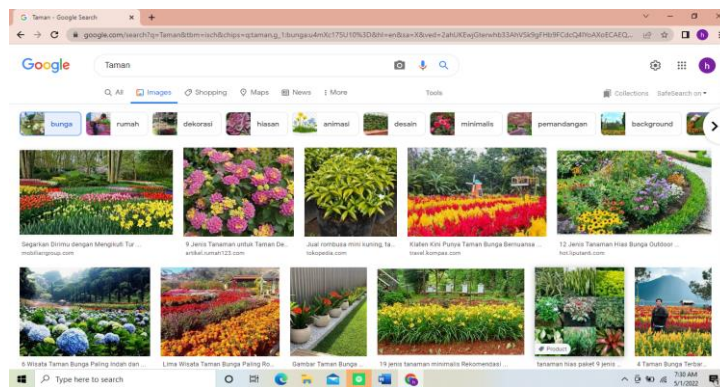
Taman - Google Search
google.com/search?q=Taman&tbm=isch&chips=q:taman,g_1:bunga:u4mXc175U10%3D&hl=en&sa=X&ved=2ahUKEwjGterwhb33AhVSk9gFHb9FCdcQ4lYoAXoECAEQ...

Google
Taman
All Images Shopping Maps News More Tools
Collections SafeSearch on

bunga rumah dekorasi hiasan animasi desain minimalis pemandangan background

Segarkan Dirimu dengan Mengikuti Tur ...
mobiliargroup.com
9 Jenis Tanaman untuk Taman De...
artikel.rumah123.com
Jual rombusa mini kuning, fa...
tokopedia.com
Kiafen Kini Punya Taman Bunga Bernuansa ...
travel.kompas.com
12 Jenis Tanaman Hias Bunga Outdoor ...
hot.liputan6.com

6 Wisata Taman Bunga Paling Indah dan ...
Lima Wisata Taman Bunga Paling Ro...
Gambar Taman Bunga ...
19 jenis tanaman minimalis Rekomendasi ...
Product
tanaman hias paket 9 jenis ...
4 Taman Bunga Terbar...

Type here to search
7:30 AM
5/1/2022